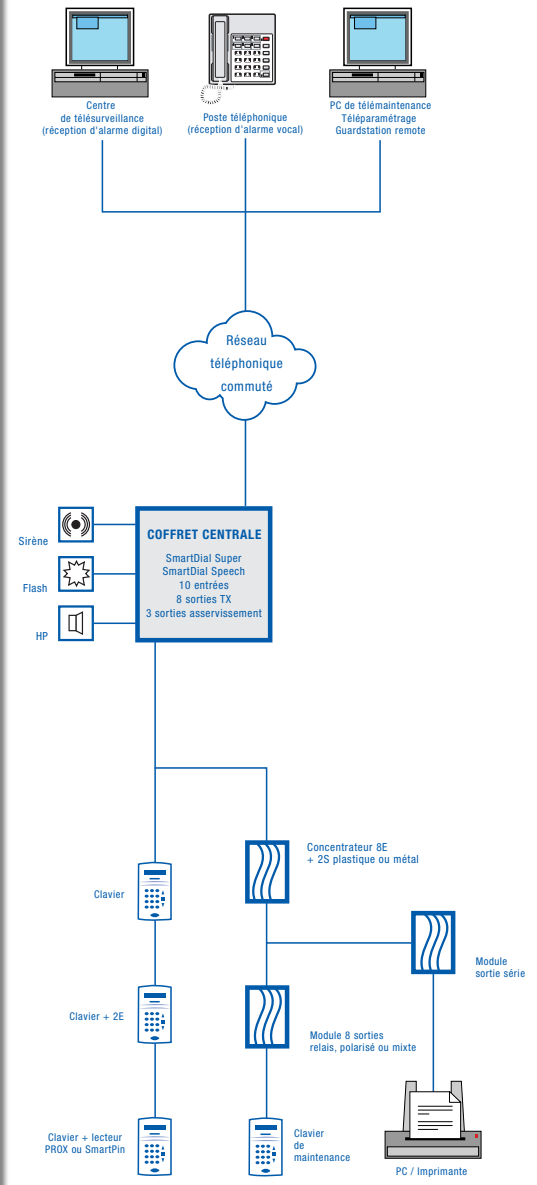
Centre de télésurveillance (réception d'alarme digital)

Poste téléphonique (réception d'alarme vocal)

PC de télémaintenance Téléparamétrage Guardstation remote

Réseau téléphonique commuté

Sirène

Flash

HP

COFFRET CENTRALE

SmartDial Super
SmartDial Speech
10 entrées
8 sorties TX
3 sorties asservissement

Concentrateur 8E + 2S plastique ou métal

Clavier

Module sortie série

Clavier + 2E

Module 8 sorties relais, polarisé ou mixte

Clavier + lecteur PROX ou SmartPin

Clavier de maintenance

PC / Imprimante